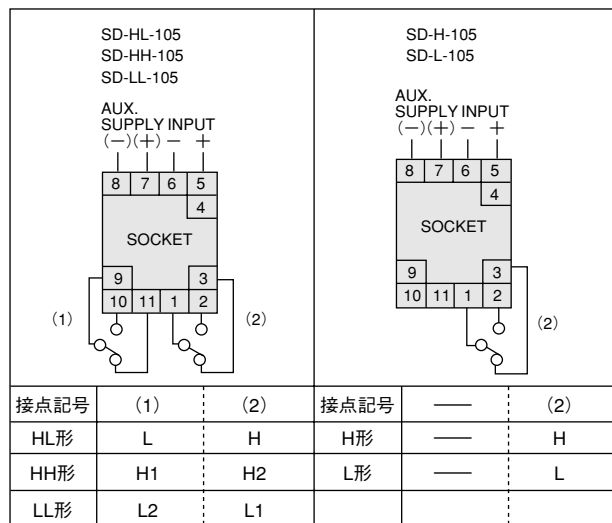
SD-HL-105
SD-HH-105
SD-LL-105

AUX.
SUPPLY INPUT
(−)(+) −   +

8 7 6 5
4
SOCKET
9
3
10 11 1 2

(1)
(2)

SD-H-105
SD-L-105

AUX.
SUPPLY INPUT
(−)(+) −   +

8 7 6 5
4
SOCKET
9
3
10 11 1 2

(2)

| 接点記号 | (1) | (2) | 接点記号 | —— | (2) |
|---|---|---|---|---|---|
| HL形 | L | H | H形 | —— | H |
| HH形 | H1 | H2 | L形 | —— | L |
| LL形 | L2 | L1 | | | |